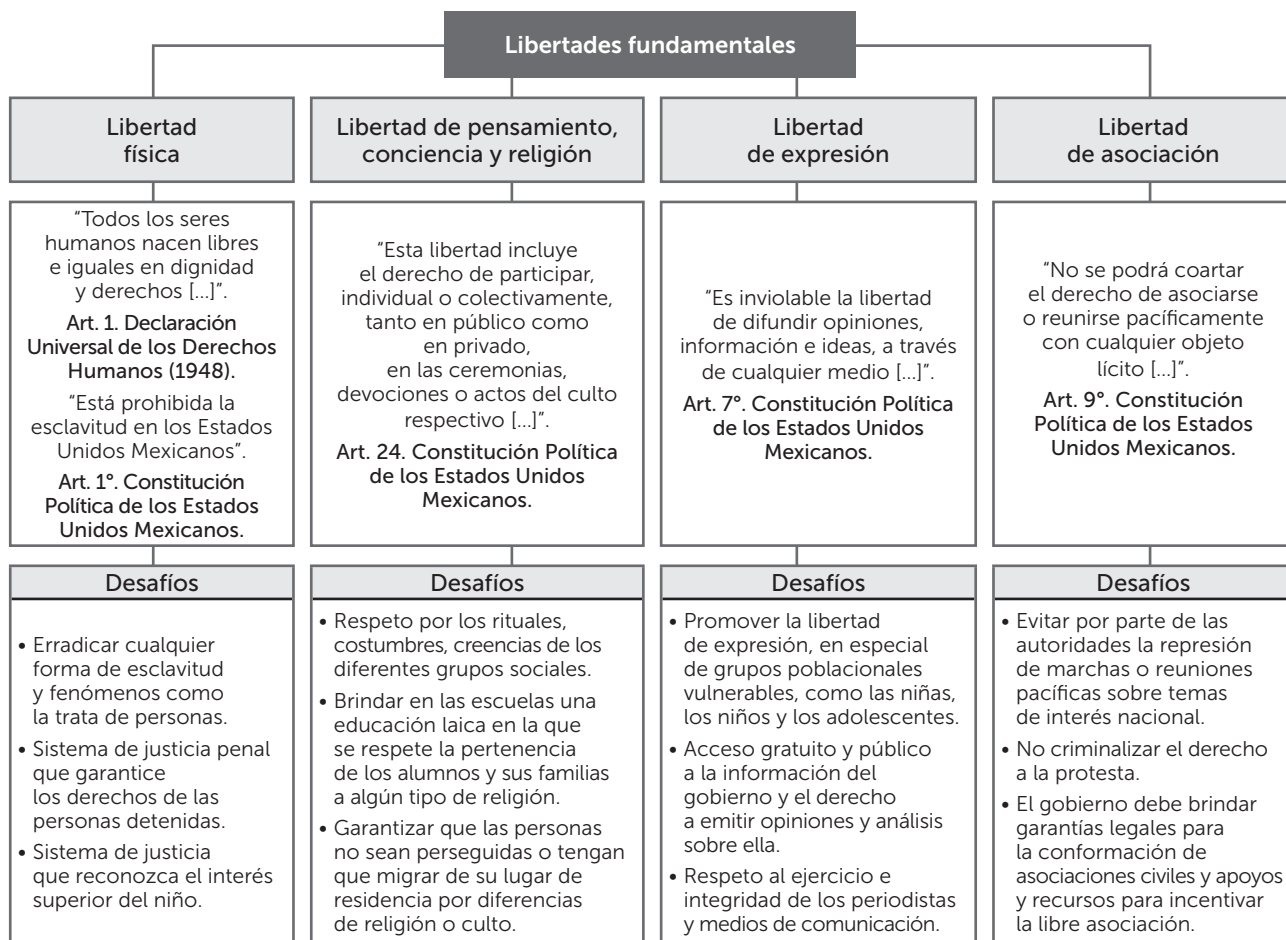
Libertades fundamentales

Libertad física

"Todos los seres humanos nacen libres e iguales en dignidad y derechos [...]".

Art. 1. Declaración Universal de los Derechos Humanos (1948).

"Está prohibida la esclavitud en los Estados Unidos Mexicanos".

Art. 1°. Constitución Política de los Estados Unidos Mexicanos.

Desafíos

• Erradicar cualquier forma de esclavitud y fenómenos como la trata de personas.
• Sistema de justicia penal que garantice los derechos de las personas detenidas.
• Sistema de justicia que reconozca el interés superior del niño.

Libertad de pensamiento, conciencia y religión

"Esta libertad incluye el derecho de participar, individual o colectivamente, tanto en público como en privado, en las ceremonias, devociones o actos del culto respectivo [...]".

Art. 24. Constitución Política de los Estados Unidos Mexicanos.

Desafíos

• Respeto por los rituales, costumbres, creencias de los diferentes grupos sociales.
• Brindar en las escuelas una educación laica en la que se respete la pertenencia de los alumnos y sus familias a algún tipo de religión.
• Garantizar que las personas no sean perseguidas o tengan que migrar de su lugar de residencia por diferencias de religión o culto.

Libertad de expresión

"Es inviolable la libertad de difundir opiniones, información e ideas, a través de cualquier medio [...]".

Art. 7°. Constitución Política de los Estados Unidos Mexicanos.

Desafíos

• Promover la libertad de expresión, en especial de grupos poblacionales vulnerables, como las niñas, los niños y los adolescentes.
• Acceso gratuito y público a la información del gobierno y el derecho a emitir opiniones y análisis sobre ella.
• Respeto al ejercicio e integridad de los periodistas y medios de comunicación.

Libertad de asociación

"No se podrá coartar el derecho de asociarse o reunirse pacíficamente con cualquier objeto lícito [...]".

Art. 9°. Constitución Política de los Estados Unidos Mexicanos.

Desafíos

• Evitar por parte de las autoridades la represión de marchas o reuniones pacíficas sobre temas de interés nacional.
• No criminalizar el derecho a la protesta.
• El gobierno debe brindar garantías legales para la conformación de asociaciones civiles y apoyos y recursos para incentivar la libre asociación.